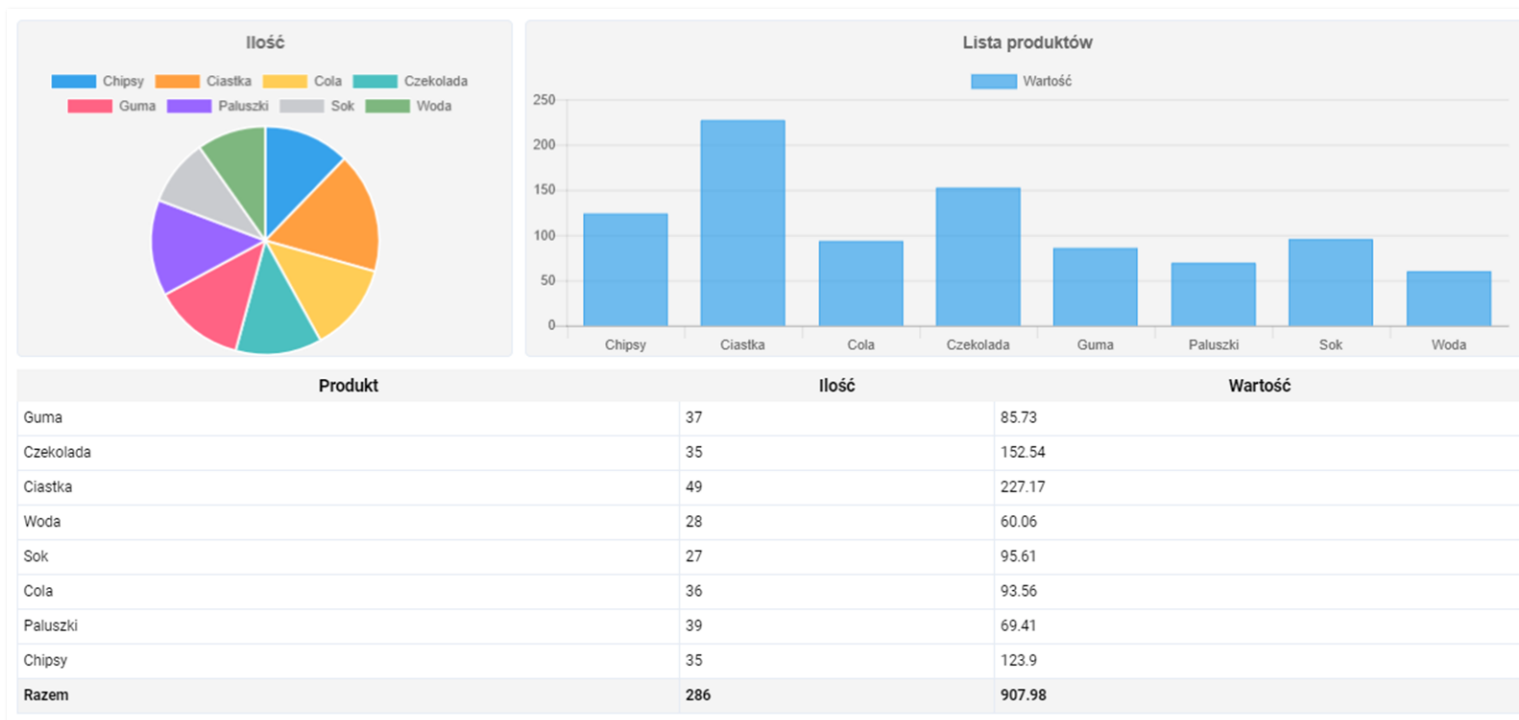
Ilość

Chipsy Ciastka Cola Czekolada
Guma Paluszki Sok Woda

Lista produktów

Wartość

250
200
150
100
50
0

Chipsy Ciastka Cola Czekolada Guma Paluszki Sok Woda

| Produkt | Ilość | Wartość |
|---|---|---|
| Guma | 37 | 85.73 |
| Czekolada | 35 | 152.54 |
| Ciastka | 49 | 227.17 |
| Woda | 28 | 60.06 |
| Sok | 27 | 95.61 |
| Cola | 36 | 93.56 |
| Paluszki | 39 | 69.41 |
| Chipsy | 35 | 123.9 |
| **Razem** | **286** | **907.98** |